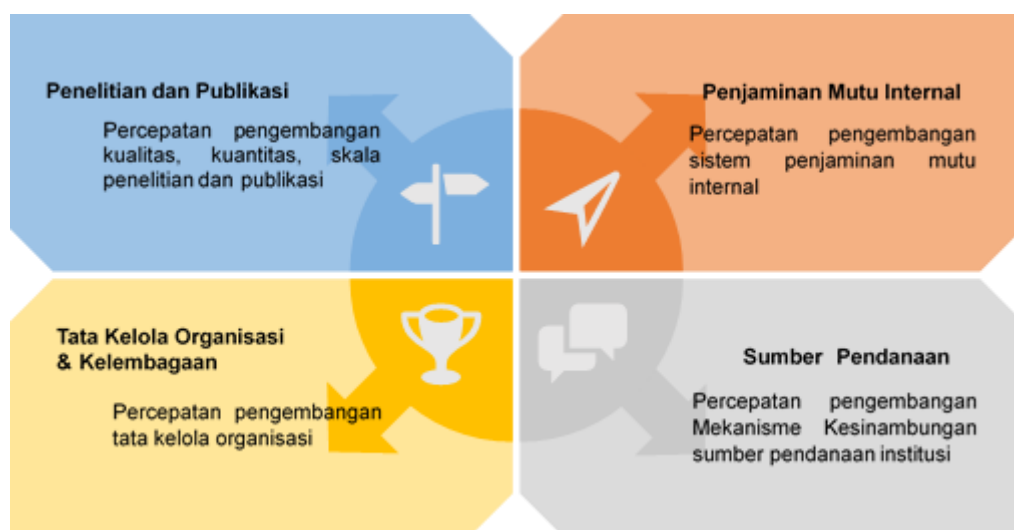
Penelitian dan Publikasi

Percepatan pengembangan kualitas, kuantitas, skala penelitian dan publikasi

Penjaminan Mutu Internal

Percepatan pengembangan sistem penjaminan mutu internal

Tata Kelola Organisasi & Kelembagaan

Percepatan pengembangan tata kelola organisasi

Sumber Pendanaan

Percepatan pengembangan Mekanisme Kesinambungan sumber pendanaan institusi